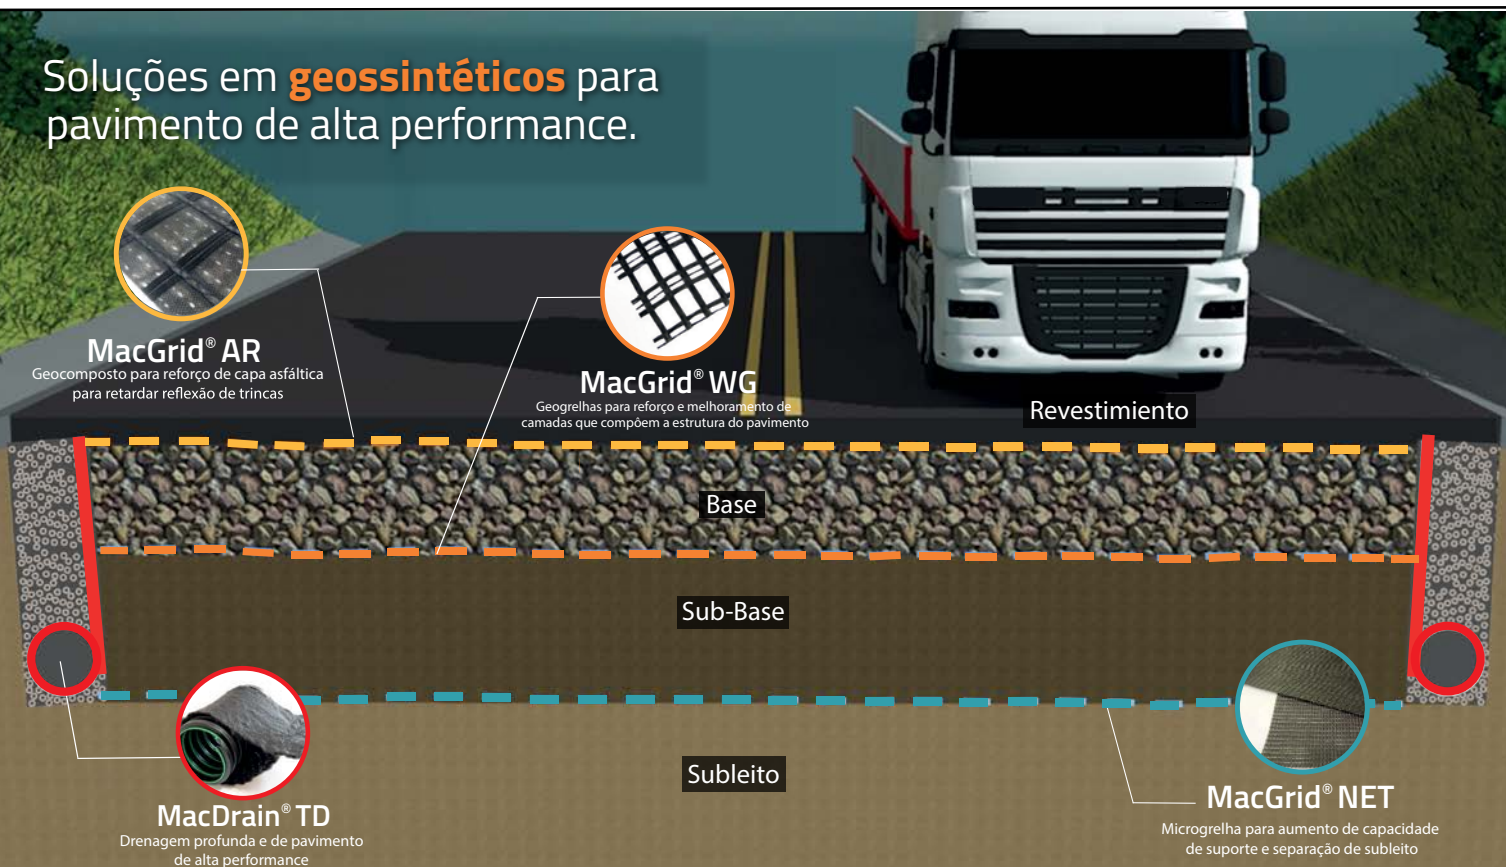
Soluções em geossintéticos para pavimento de alta performance.

MacGrid® AR
Geocomposto para reforço de capa asfáltica para retardar reflexão de trincas

MacGrid® WG
Geogrelhas para reforço e melhoramento de camadas que compõem a estrutura do pavimento

Revestimiento

Base

Sub-Base

Subleito

MacDrain® TD
Drenagem profunda e de pavimento de alta performance

MacGrid® NET
Microgrelha para aumento de capacidade de suporte e separação de subleito